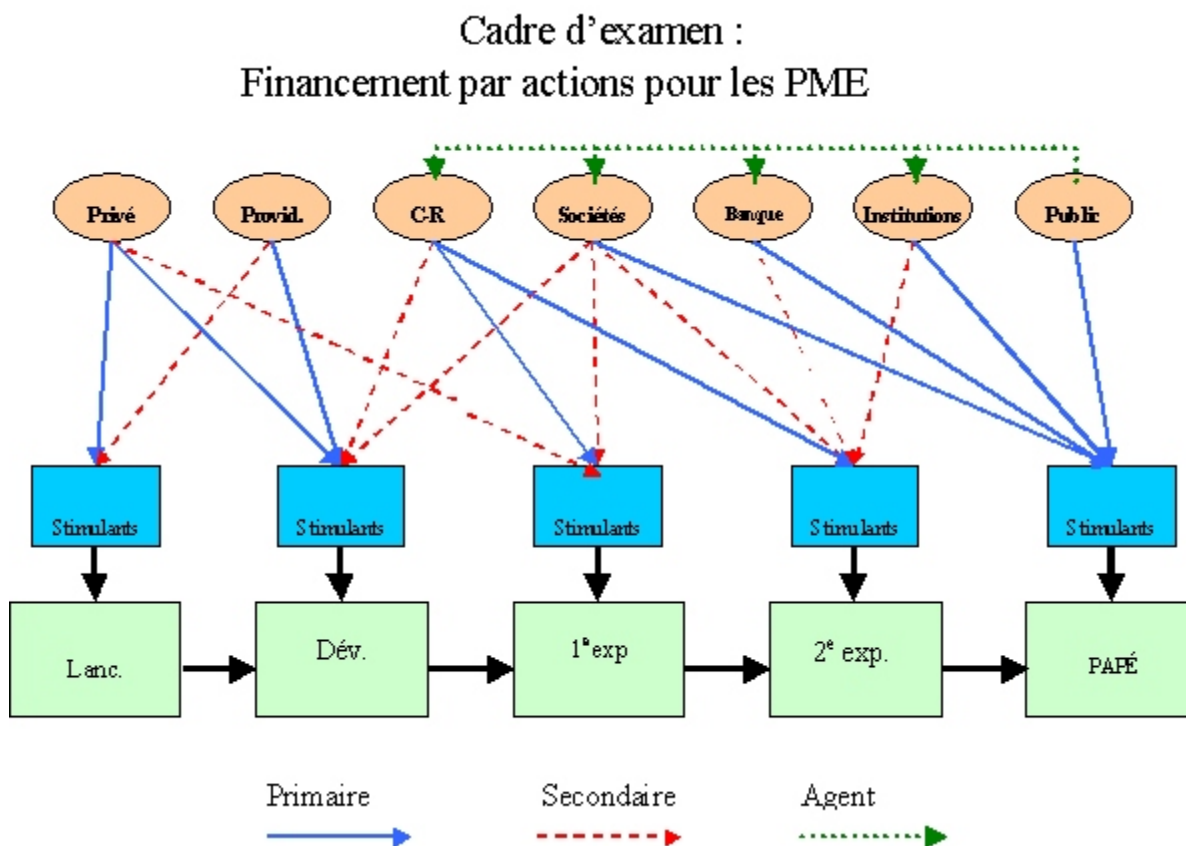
Cadre d'examen :
Financement par actions pour les PME

Privé

Provid.

C-R

Sociétés

Banque

Institutions

Public

Stimulants

Stimulants

Stimulants

Stimulants

Stimulants

Lanc.

Dév.

$1^e$exp

$2^e$ exp.

PAPÉ

Primaire

Secondaire

Agent